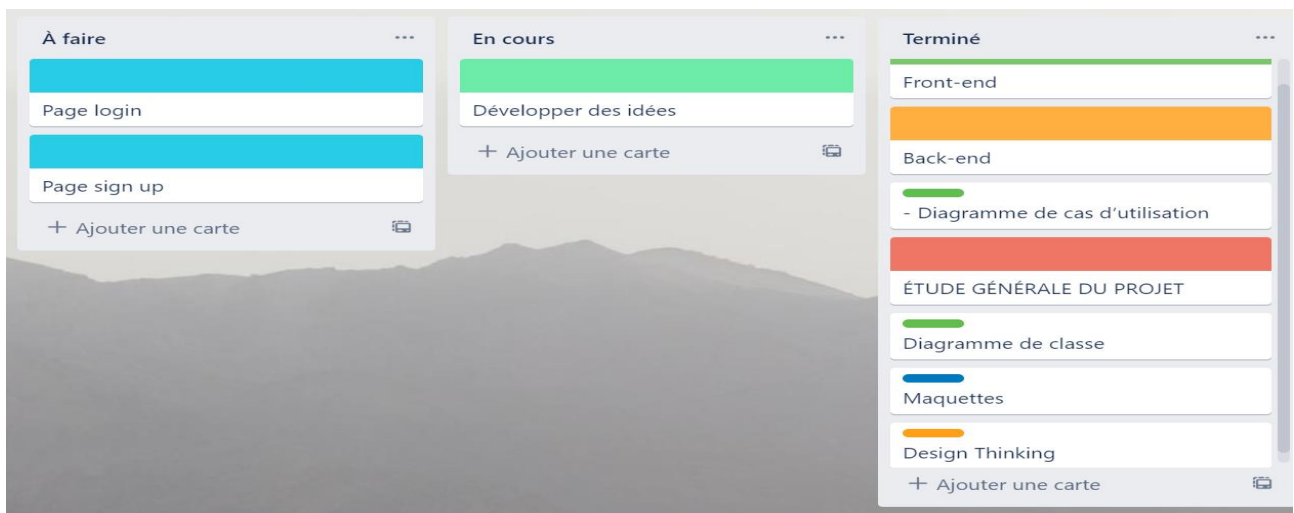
À faire ...

Page login

Page sign up

+ Ajouter une carte

En cours ...

Développer des idées

+ Ajouter une carte

Terminé ...

Front-end

Back-end

- Diagramme de cas d'utilisation

ÉTUDE GÉNÉRALE DU PROJET

Diagramme de classe

Maquettes

Design Thinking

+ Ajouter une carte